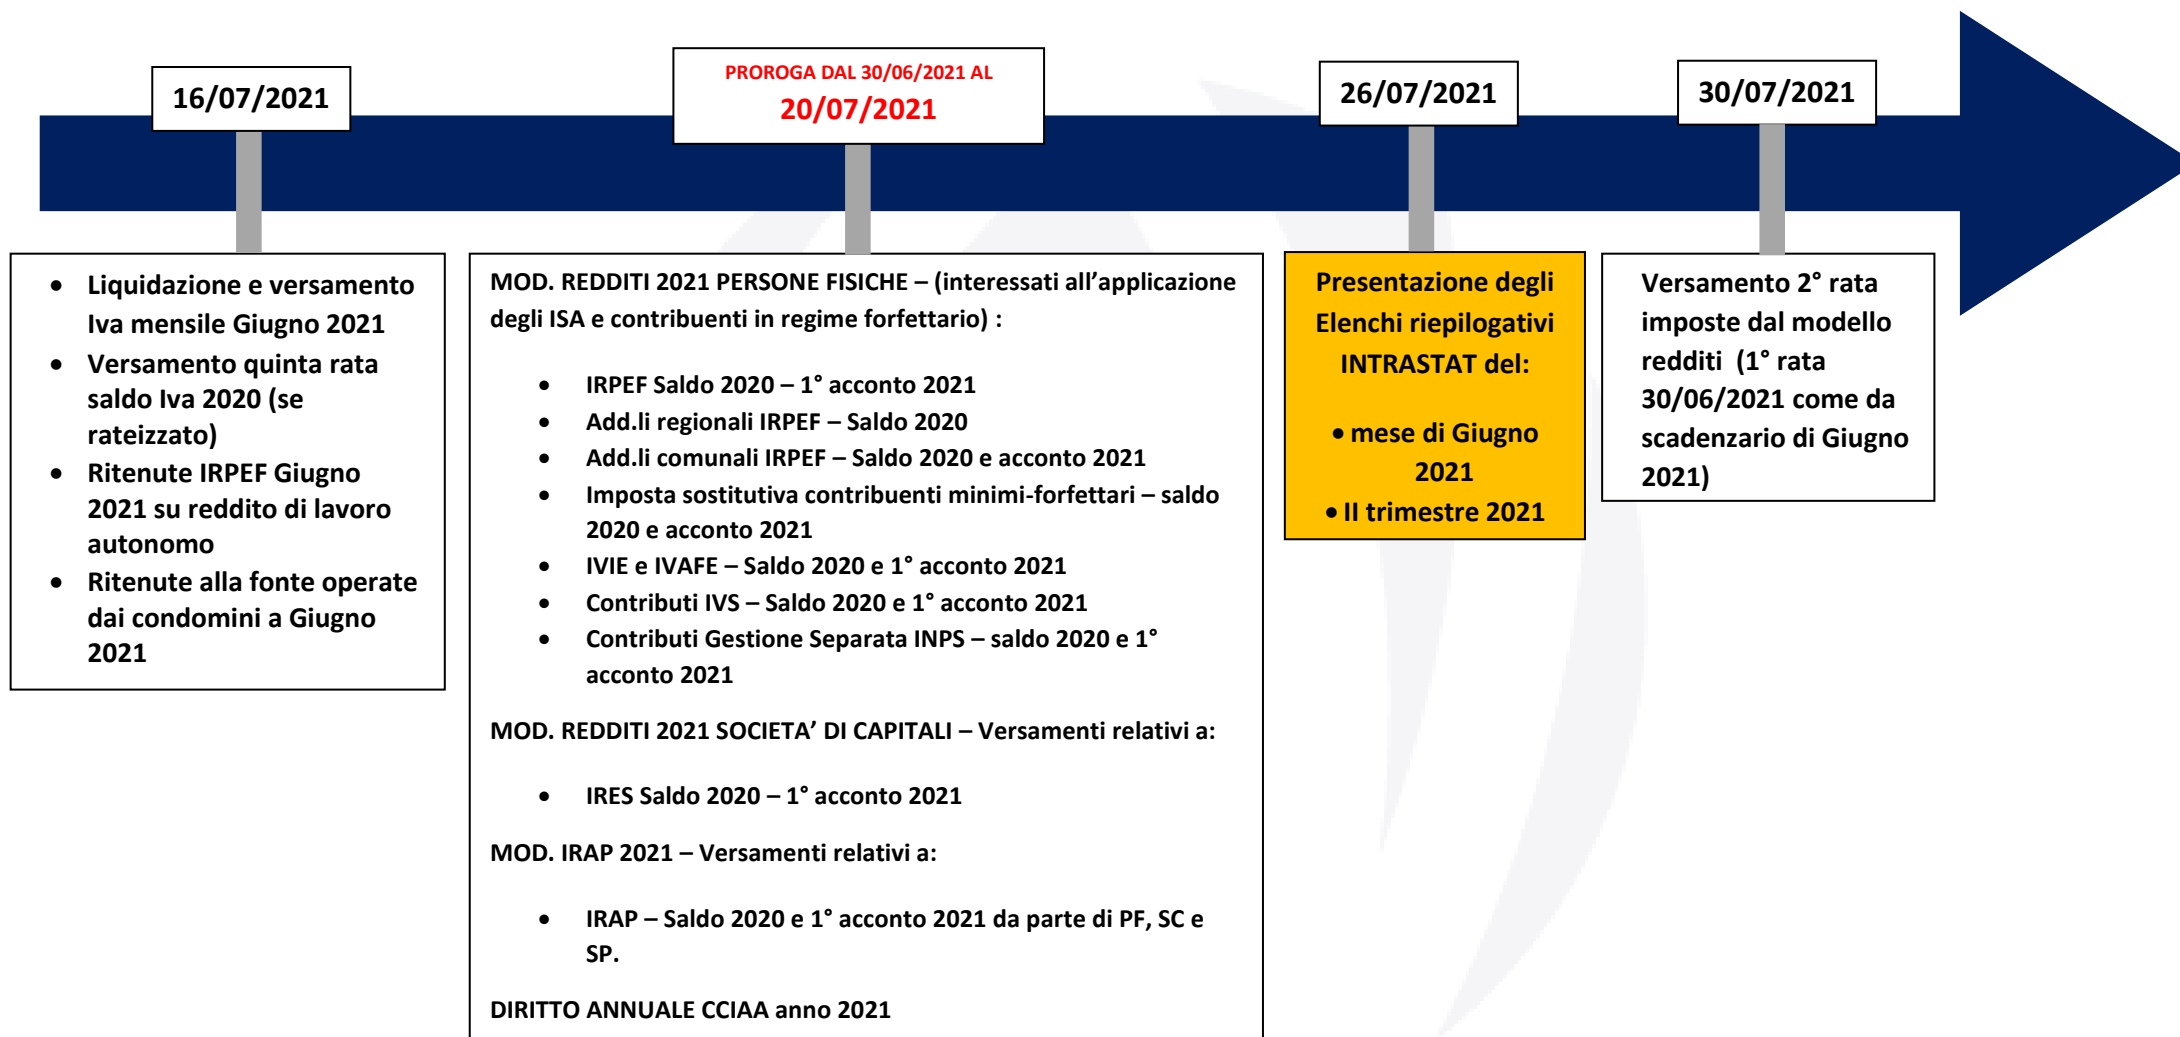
16/07/2021

- Liquidazione e versamento Iva mensile Giugno 2021
- Versamento quinta rata saldo Iva 2020 (se rateizzato)
- Ritenute IRPEF Giugno 2021 su reddito di lavoro autonomo
- Ritenute alla fonte operate dai condomini a Giugno 2021

PROROGA DAL 30/06/2021 AL
20/07/2021

MOD. REDDITI 2021 PERSONE FISICHE – (interessati all'applicazione degli ISA e contribuenti in regime forfettario) :

- IRPEF Saldo 2020 – 1° acconto 2021
- Add.li regionali IRPEF – Saldo 2020
- Add.li comunali IRPEF – Saldo 2020 e acconto 2021
- Imposta sostitutiva contribuenti minimi-forfettari – saldo 2020 e acconto 2021
- IVIE e IVAFE – Saldo 2020 e 1° acconto 2021
- Contributi IVS – Saldo 2020 e 1° acconto 2021
- Contributi Gestione Separata INPS – saldo 2020 e 1° acconto 2021

MOD. REDDITI 2021 SOCIETA' DI CAPITALI – Versamenti relativi a:

- IRES Saldo 2020 – 1° acconto 2021

MOD. IRAP 2021 – Versamenti relativi a:

- IRAP – Saldo 2020 e 1° acconto 2021 da parte di PF, SC e SP.

DIRITTO ANNUALE CCIAA anno 2021

26/07/2021

Presentazione degli Elenchi riepilogativi INTRASTAT del:

- mese di Giugno 2021
- II trimestre 2021

30/07/2021

Versamento 2° rata imposte dal modello redditi (1° rata 30/06/2021 come da scadenzario di Giugno 2021)